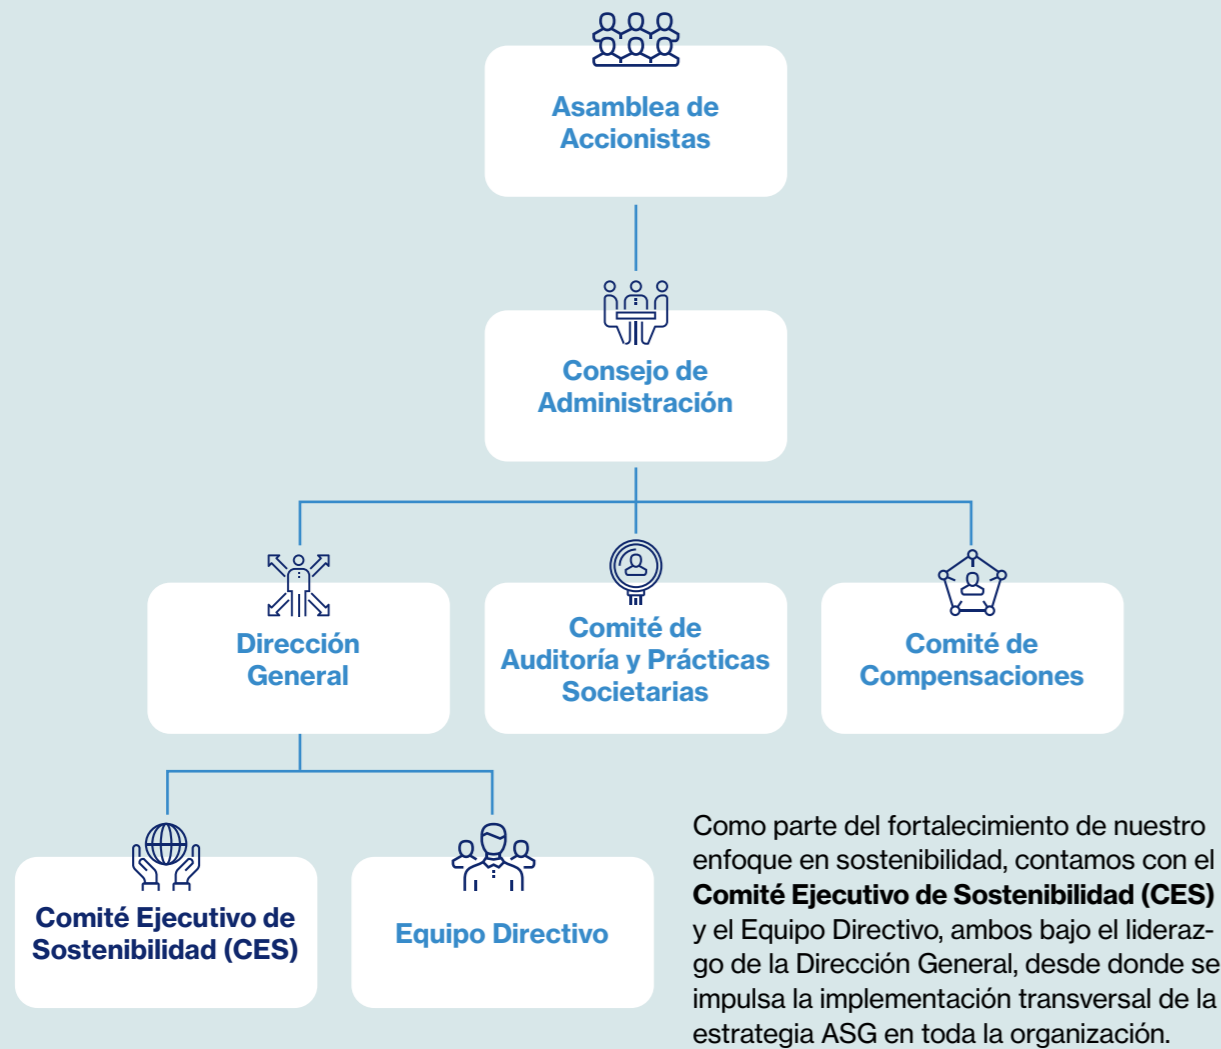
Asamblea de Accionistas

Consejo de Administración

Dirección General

Comité de Auditoría y Prácticas Societarias

Comité de Compensaciones

Comité Ejecutivo de Sostenibilidad (CES)

Equipo Directivo

Como parte del fortalecimiento de nuestro enfoque en sostenibilidad, contamos con el **Comité Ejecutivo de Sostenibilidad (CES)** y el Equipo Directivo, ambos bajo el liderazgo de la Dirección General, desde donde se impulsa la implementación transversal de la estrategia ASG en toda la organización.